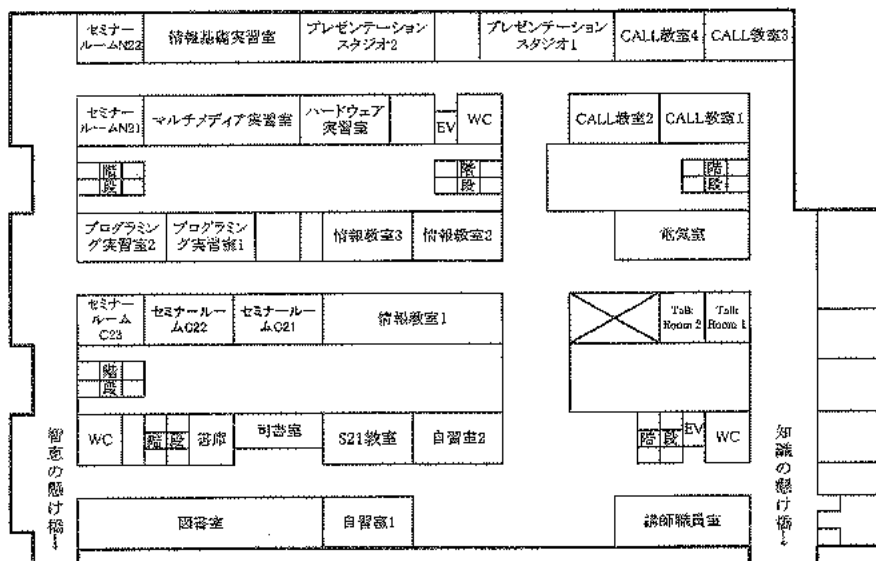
セミナールームN22
情報基礎実習室
プレゼンテーションスタジオ2
プレゼンテーションスタジオ1
CALL教室4
CALL教室3

セミナールームN21
マルチメディア実習室
ハードウェア実習室
EV
WC
CALL教室2
CALL教室1

階段
階段
階段

プログラミング実習室2
プログラミング実習室1
情報教室3
情報教室2
談話室

セミナールームC23
セミナールームC22
セミナールームC21
情報教室1
Talk Room 2
Talk Room 1

階段

WC
階段
書庫
司書室
S21教室
自習室2
階段
EV
WC

智恵の懸け橋→
知識の懸け橋→

図書室
自習室1
講師控室